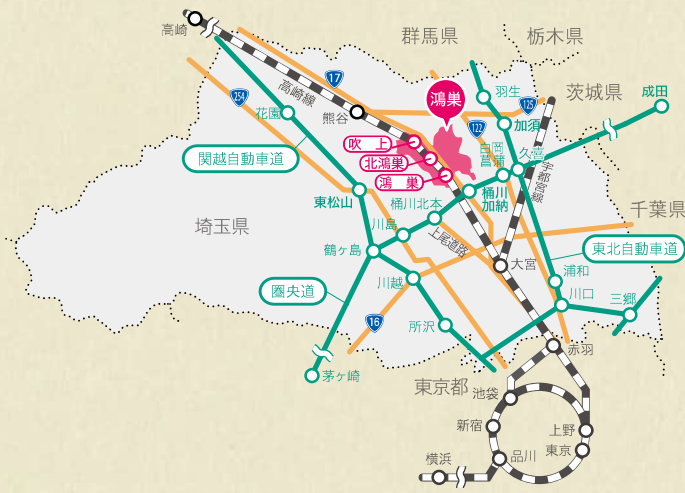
高崎
群馬県
栃木県
茨城県
成田
鴻巣
羽生
17
254
125
高崎線
花園
熊谷
122
加須
関越自動車道
吹上
北鴻巣
鴻巣
白岡
菖蒲
久喜
宇都宮線
東松山
桶川北本
桶川加納
千葉県
埼玉県
川島
上尾道路
東北自動車道
鶴ヶ島
大宮
浦和
圏央道
川越
川口
三郷
16
所沢
赤羽
茅ヶ崎
東京都
池袋
新宿
上野
東京
横浜
品川